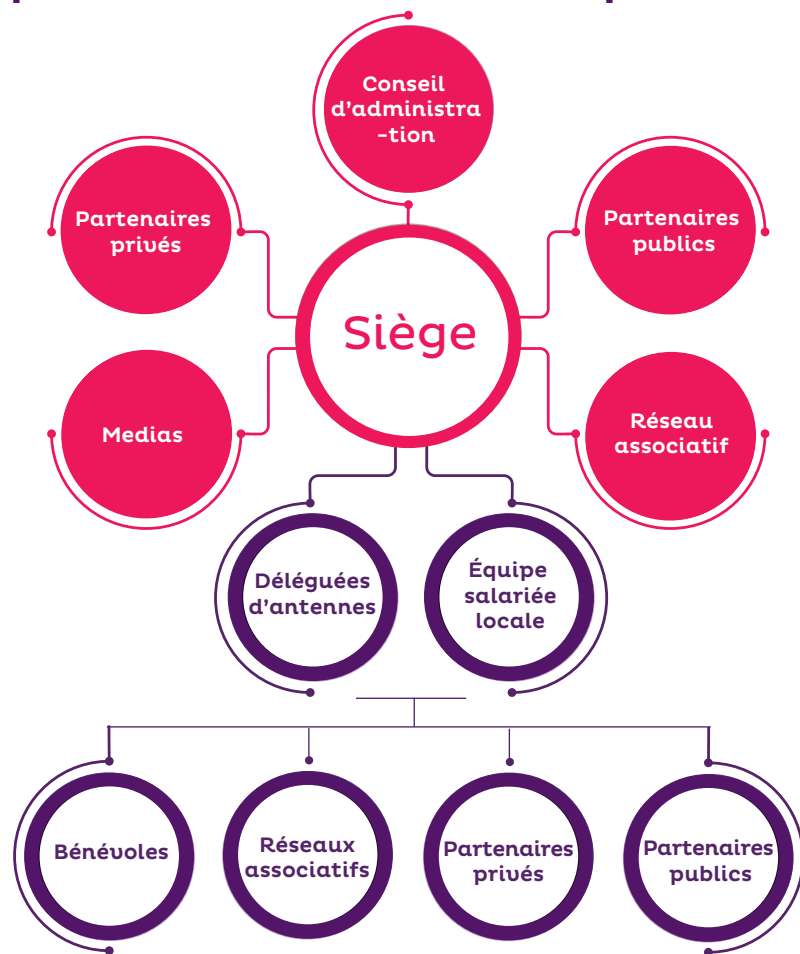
Conseil d'administra -tion

Partenaires privés

Partenaires publics

Siège

Medias

Réseau associatif

Déléguées d'antennes

Équipe salariée locale

Bénévoles

Réseaux associatifs

Partenaires privés

Partenaires publics